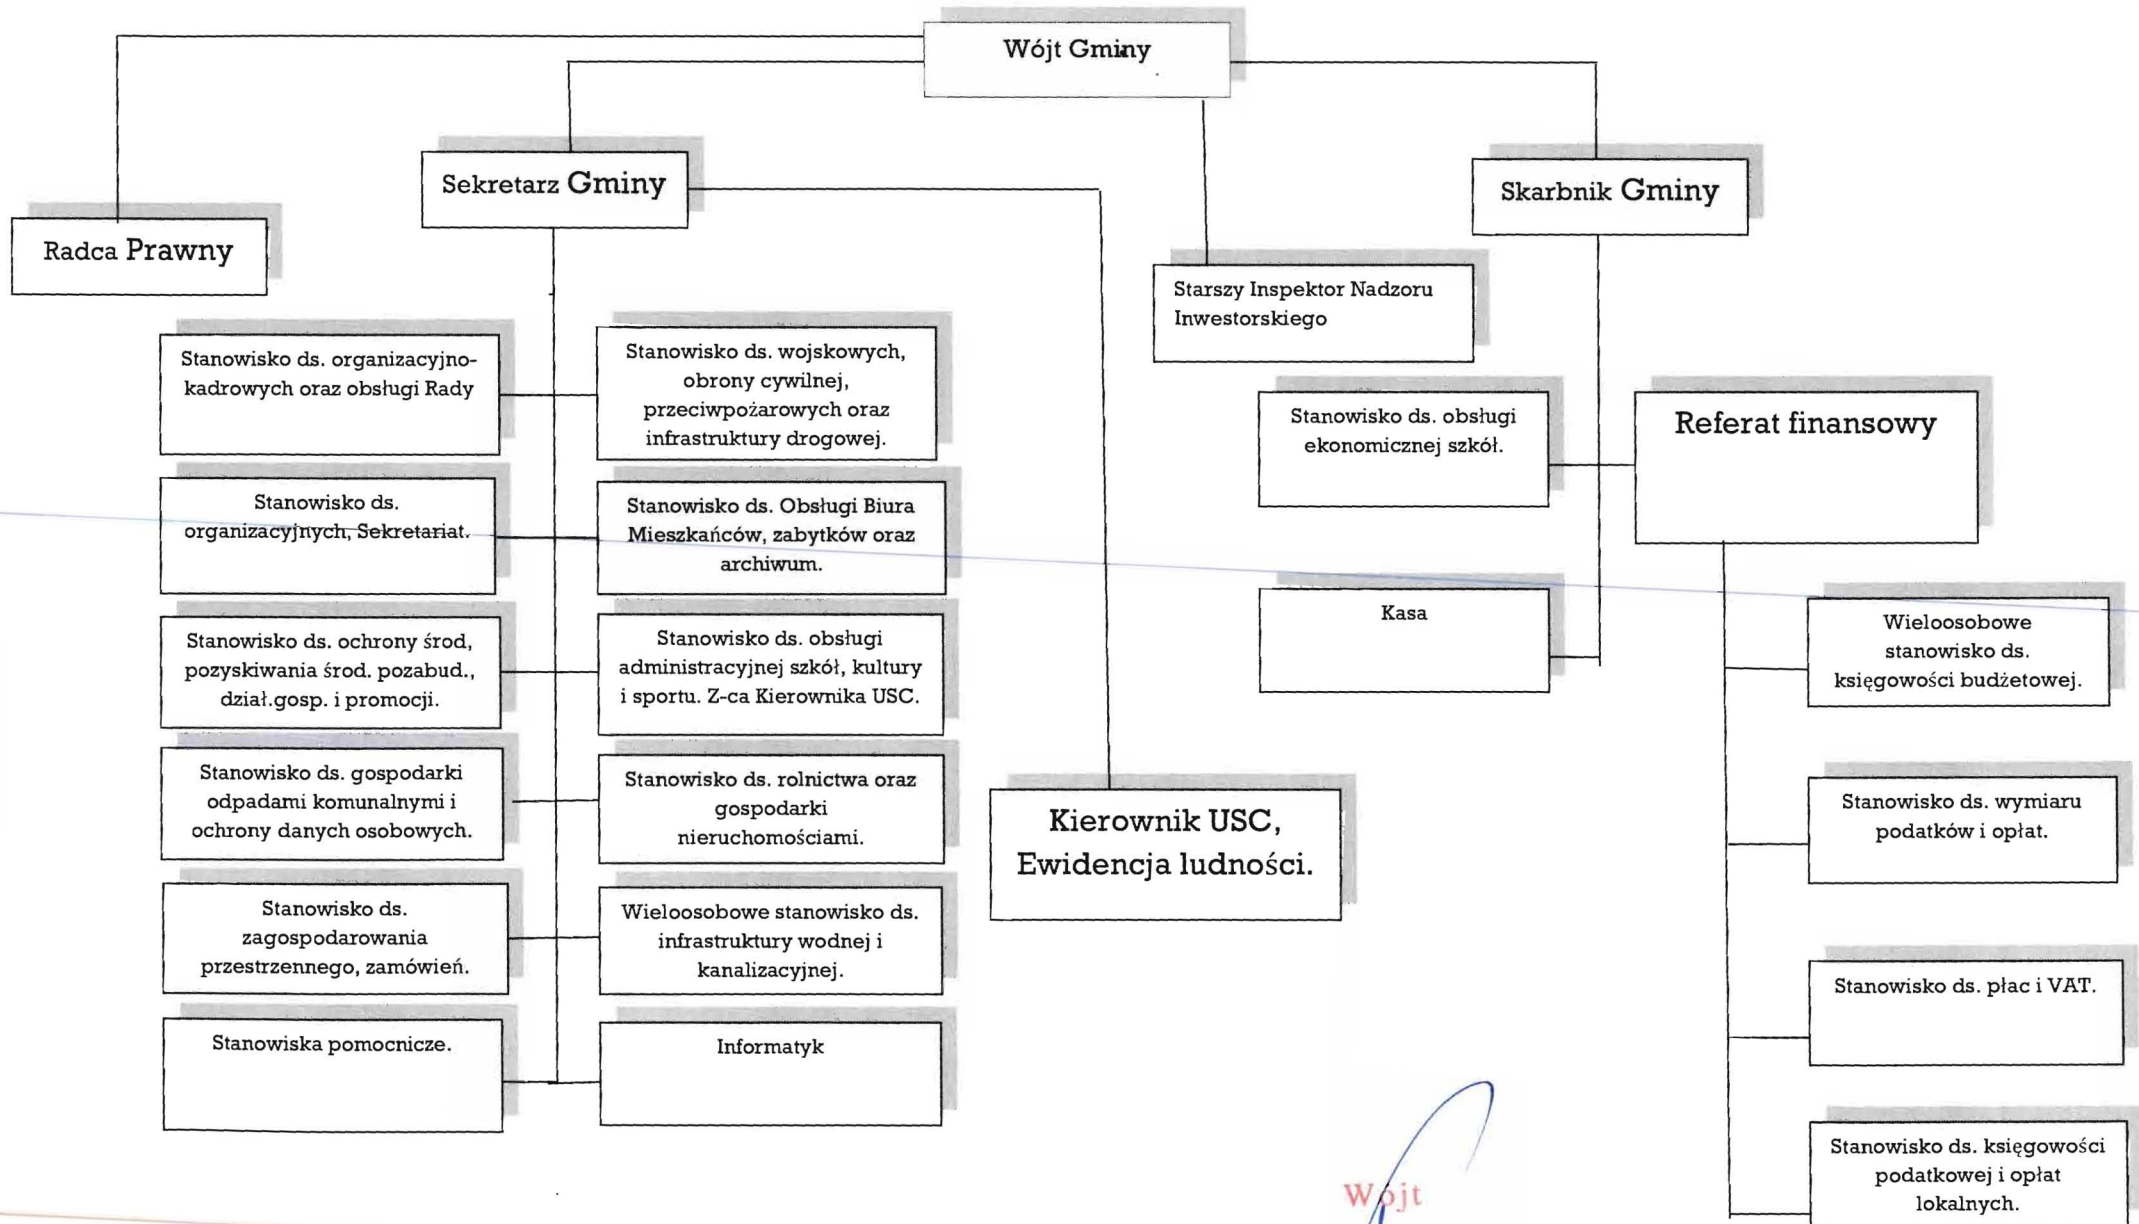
Wójt Gminy

Radca Prawny

Sekretarz Gminy

Skarbnik Gminy

Starszy Inspektor Nadzoru Inwestorskiego

Stanowisko ds. organizacyjno-kadrowych oraz obsługi Rady

Stanowisko ds. wojskowych, obrony cywilnej, przeciwpożarowych oraz infrastruktury drogowej.

Stanowisko ds. obsługi ekonomicznej szkół.

Referat finansowy

Stanowisko ds. organizacyjnych, Sekretariat.

Stanowisko ds. Obsługi Biura Mieszkańców, zabytków oraz archiwum.

Kasa

Stanowisko ds. ochrony środ, pozyskiwania środ. pozabud., dział.gosp. i promocji.

Stanowisko ds. obsługi administracyjnej szkół, kultury i sportu. Z-ca Kierownika USC.

Wieloosobowe stanowisko ds. księgowości budżetowej.

Stanowisko ds. gospodarki odpadami komunalnymi i ochrony danych osobowych.

Stanowisko ds. rolnictwa oraz gospodarki nieruchomościami.

Kierownik USC, Ewidencja ludności.

Stanowisko ds. wymiaru podatków i opłat.

Stanowisko ds. zagospodarowania przestrzennego, zamówień.

Wieloosobowe stanowisko ds. infrastruktury wodnej i kanalizacyjnej.

Stanowisko ds. płac i VAT.

Stanowiska pomocnicze.

Informatyk

Wójt

Stanowisko ds. księgowości podatkowej i opłat lokalnych.